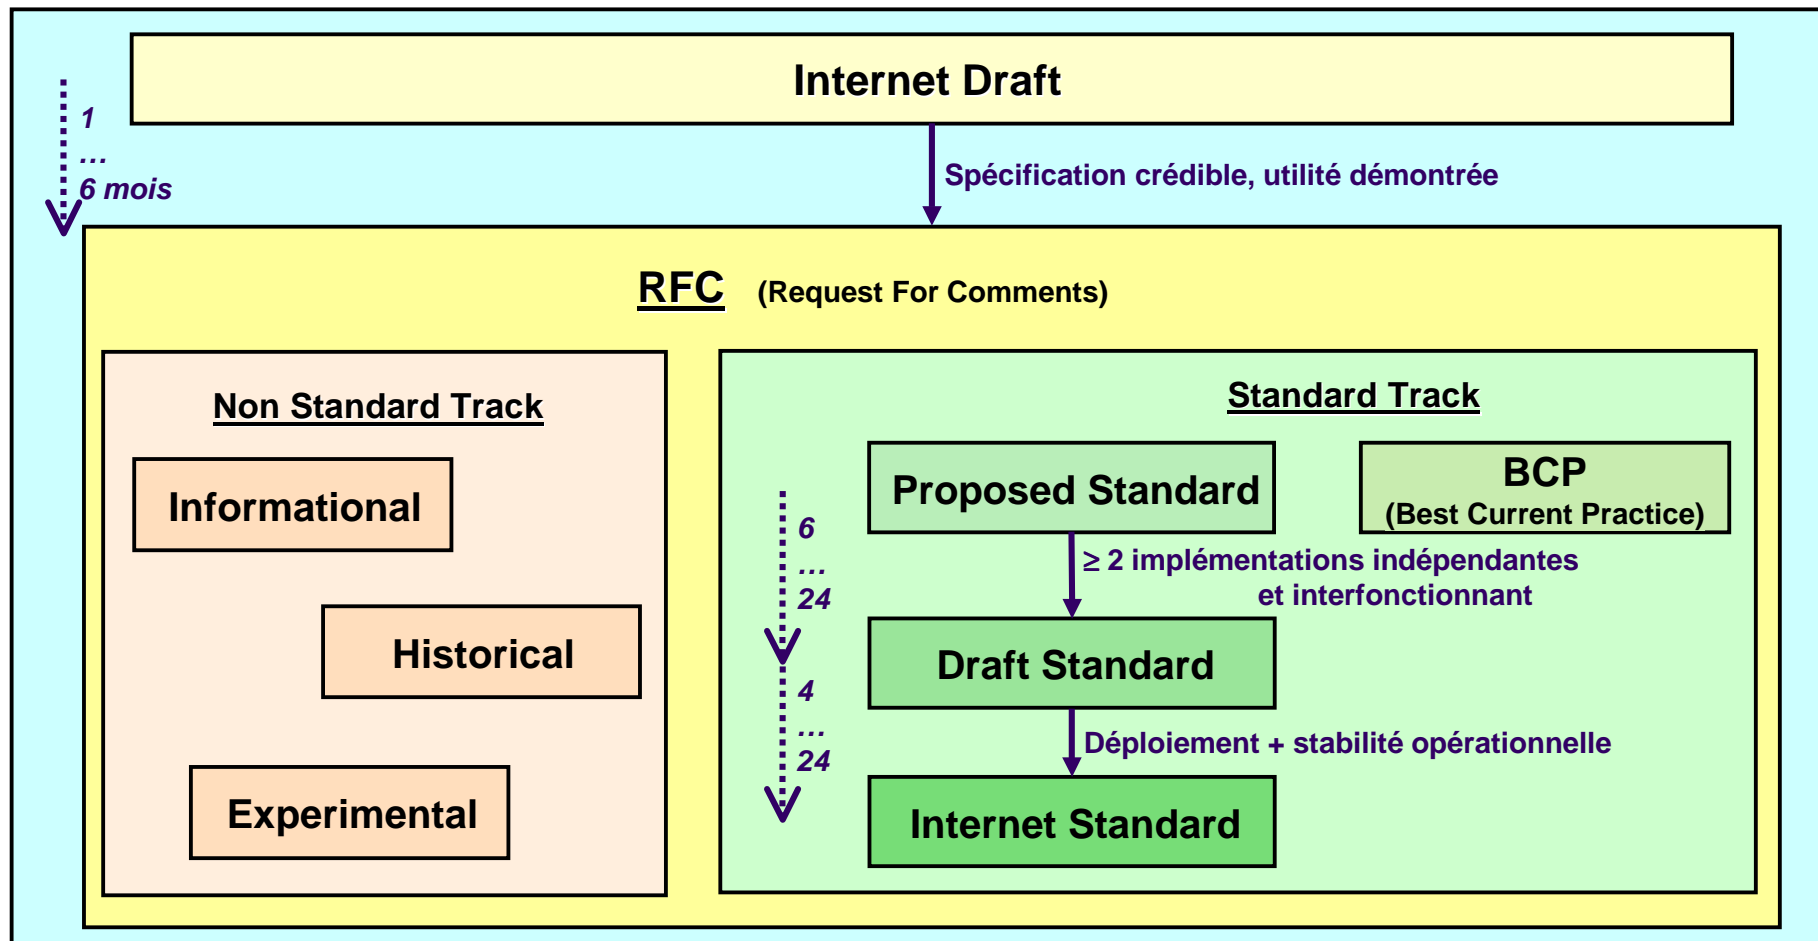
Internet Draft

1
…
6 mois

Spécification crédible, utilité démontrée

RFC (Request For Comments)

Non Standard Track

Informational

Historical

Experimental

Standard Track

Proposed Standard

BCP
(Best Current Practice)

6
…
24

$\geq$ 2 implémentations indépendantes et interfonctionnant

Draft Standard

4
…
24

Déploiement + stabilité opérationnelle

Internet Standard